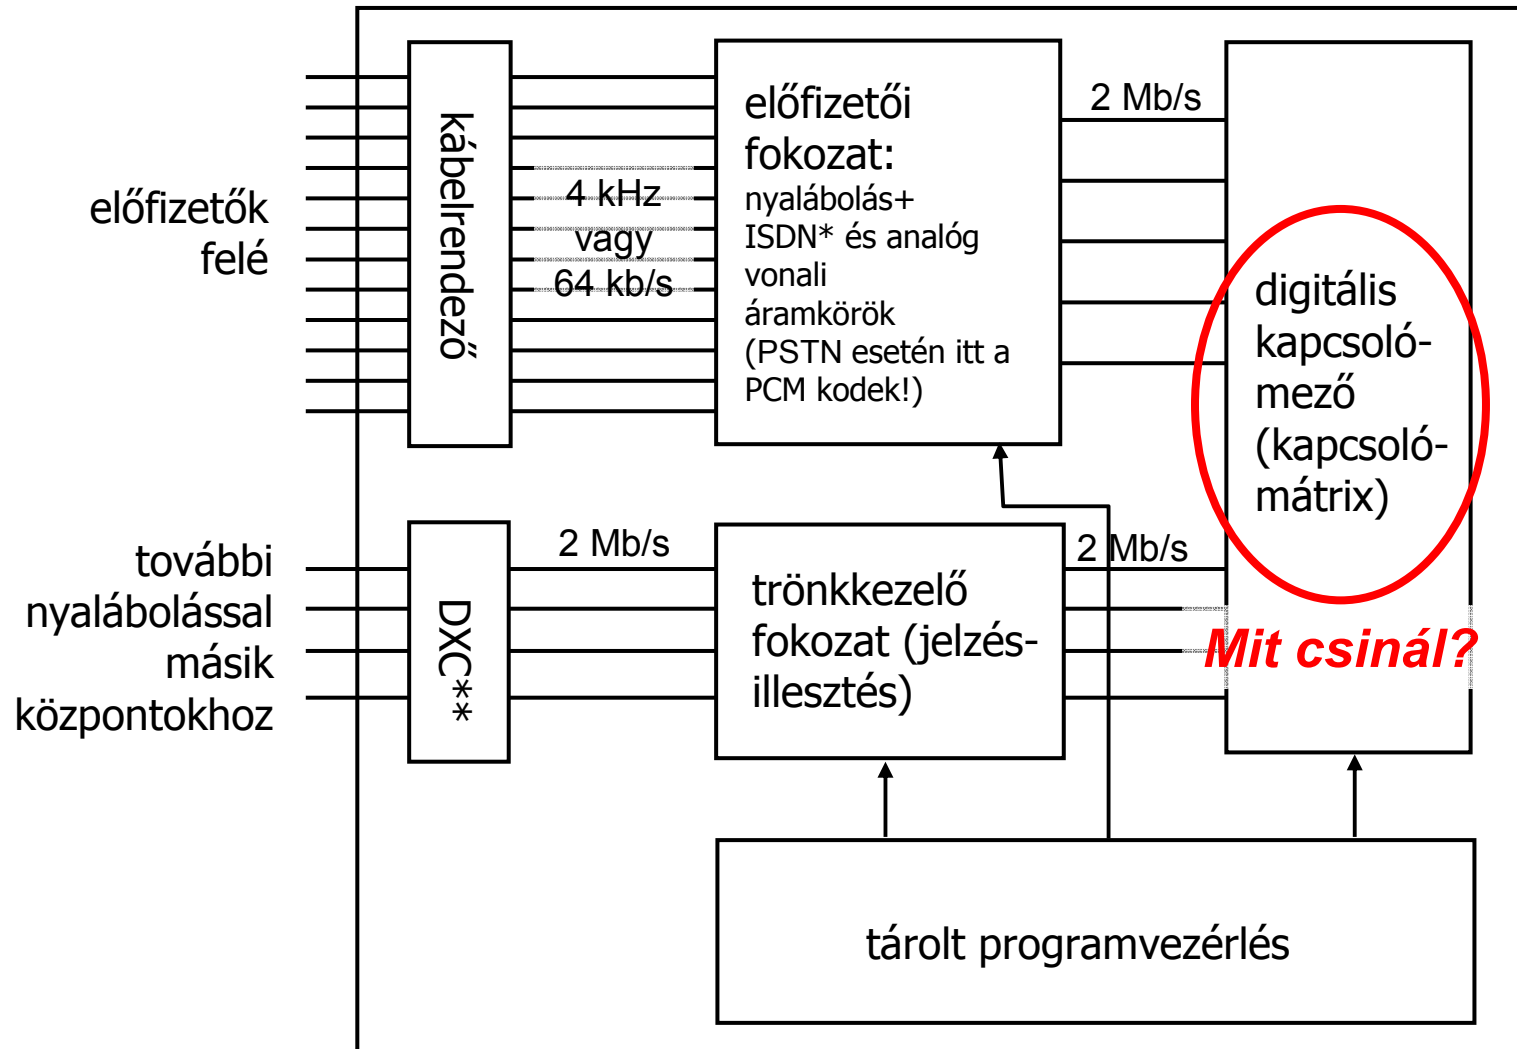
előfizetők felé

kábelrendező

4 kHz vagy 64 kb/s

előfizetői fokozat: nyalábolás+ ISDN* és analóg vonali áramkörök (PSTN esetén itt a PCM kodek!)

2 Mb/s

digitális kapcsolómező (kapcsolómátrix)

további nyalábolással másik központokhoz

DXC**

2 Mb/s

trönkkezelő fokozat (jelzésillesztés)

2 Mb/s

Mit csinál?

tárolt programvezérlés